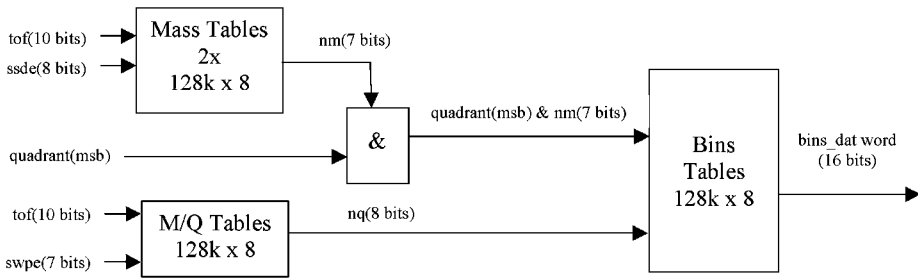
tof(10 bits)
ssde(8 bits)
Mass Tables 2x 128k x 8
nm(7 bits)
quadrant(msb)
&
quadrant(msb) & nm(7 bits)
Bins Tables 128k x 8
bins_dat word (16 bits)
tof(10 bits)
swpe(7 bits)
M/Q Tables 128k x 8
nq(8 bits)